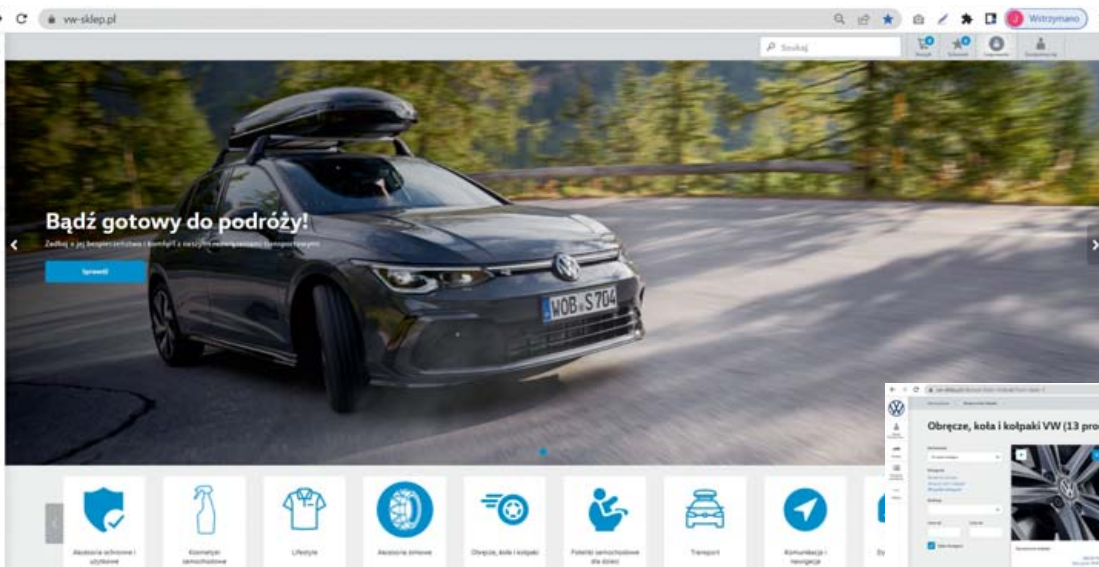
vw-sklep.pl

Wstrzymano

Szukaj

Bądź gotowy do podróży!

Zadbaj o jej bezpieczeństwo i komfort z naszymi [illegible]

Sprawdź

WOB S 704

Akcesoria ochronne i użytkowe

Kosmetyki samochodowe

Lifestyle

Akcesoria zimowe

Obręcze, koła i kołpaki

Foteliki samochodowe dla dzieci

Transport

Komunikacja i nawigacja

Obręcze, koła i kołpaki VW (13 pro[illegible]